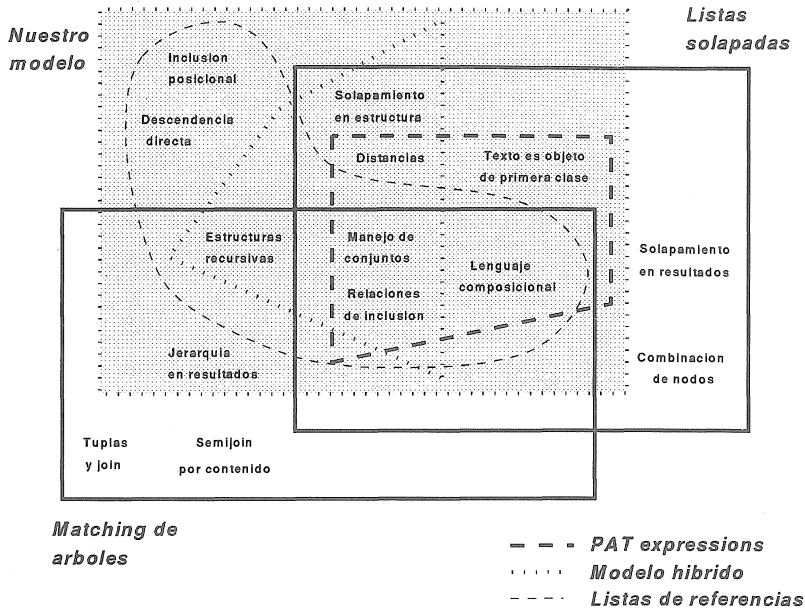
Nuestro modelo

Listas solapadas

Inclusion posicional

Descendencia directa

Solapamiento en estructura

Distancias

Texto es objeto de primera clase

Estructuras recursivas

Manejo de conjuntos

Relaciones de inclusion

Lenguaje composicional

Solapamiento en resultados

Jerarquia en resultados

Combinacion de nodos

Tuplas y join

Semijoin por contenido

Matching de arboles

PAT expressions

Modelo hibrido

Listas de referencias